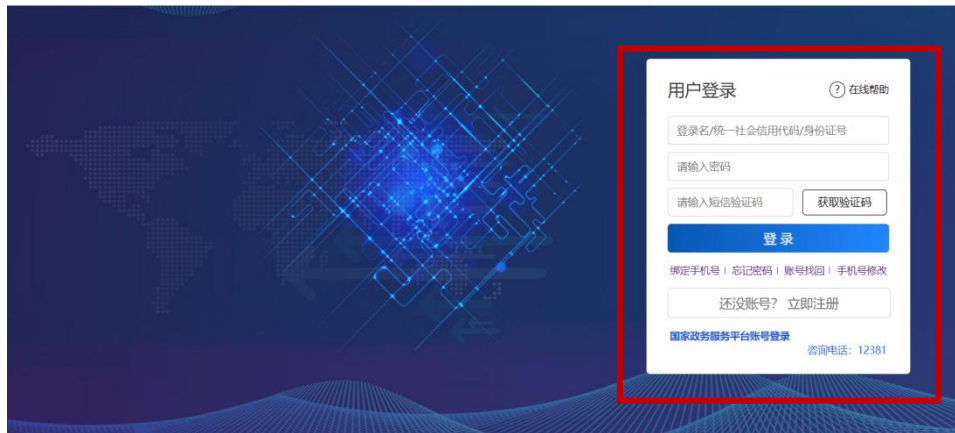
用户登录

? 在线帮助

登录名/统一社会信用代码/身份证号

请输入密码

请输入短信验证码

获取验证码

登录

绑定手机号 | 忘记密码 | 账号找回 | 手机号修改

还没账号？立即注册

国家政务服务平台账号登录

咨询电话：12381